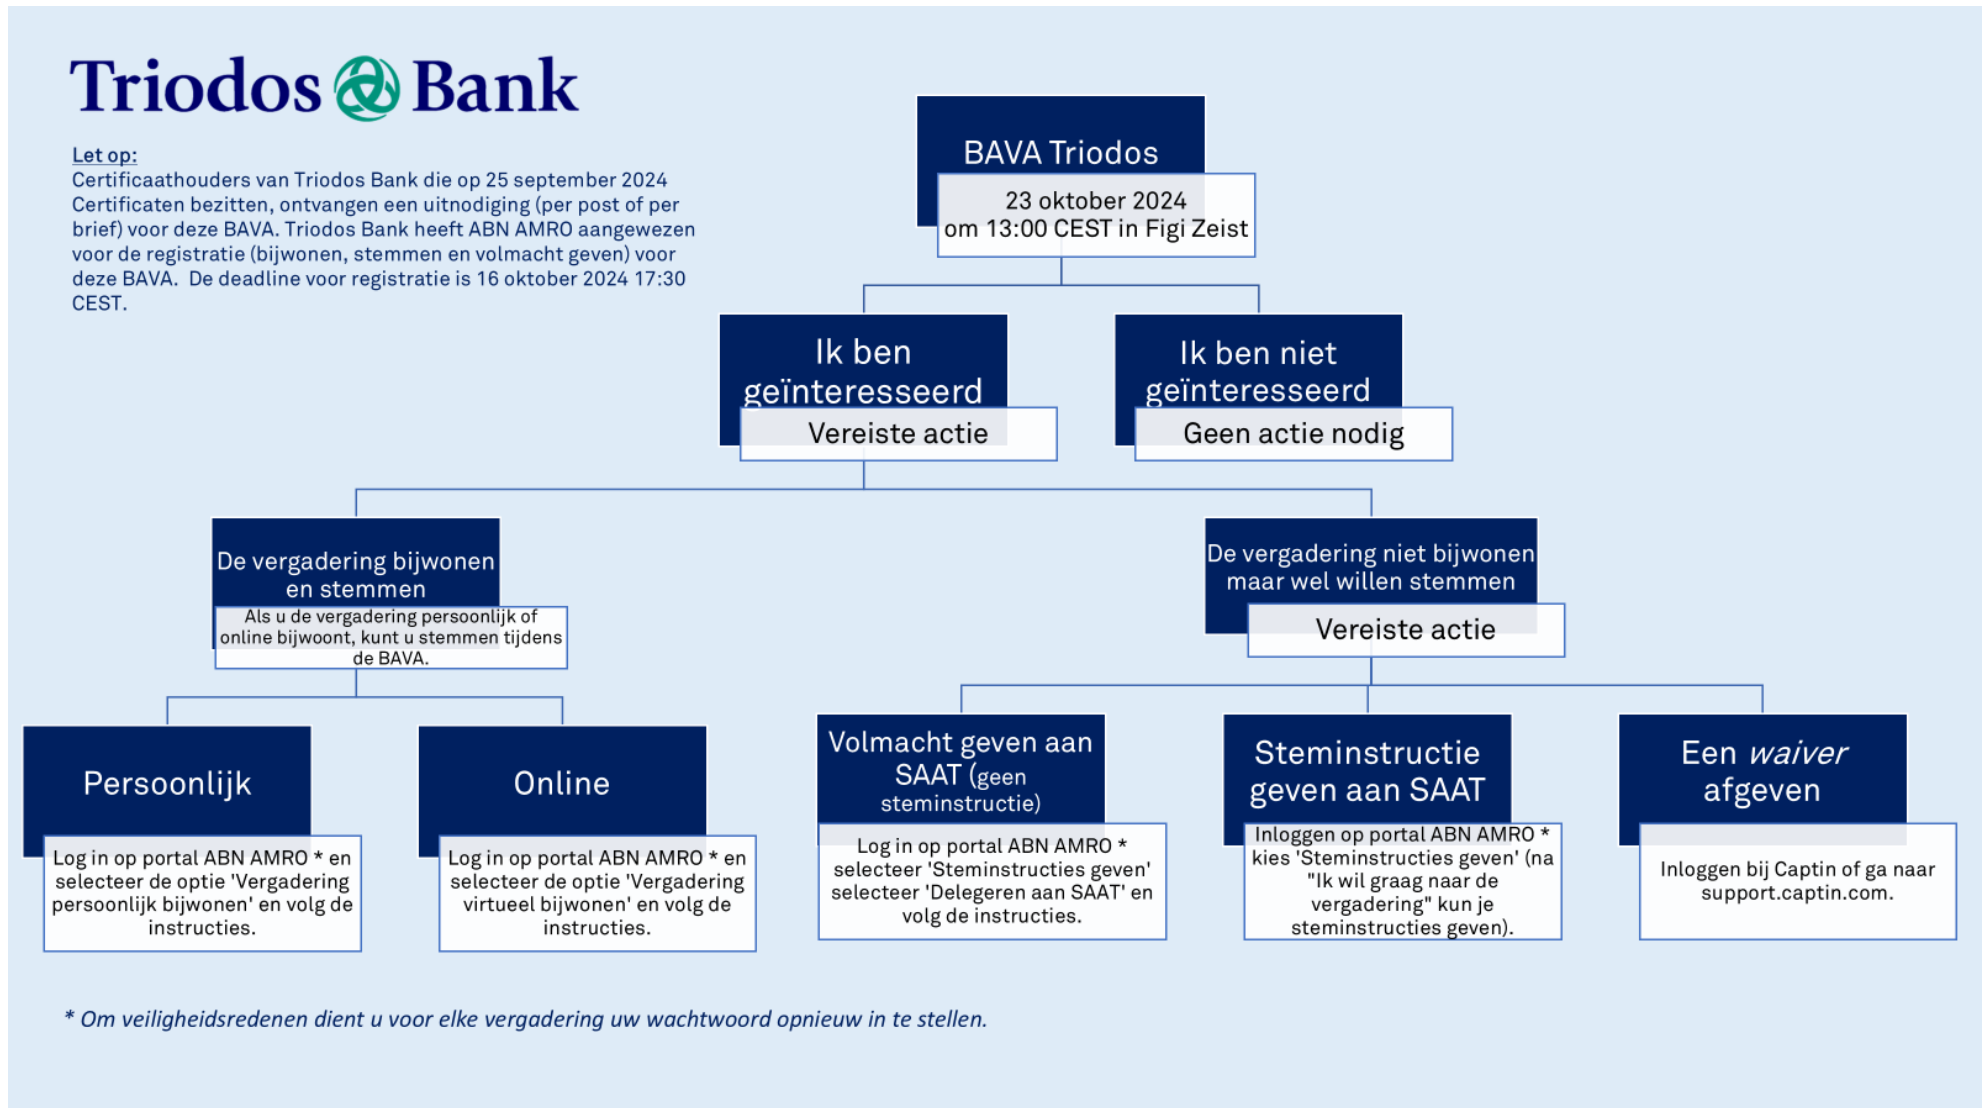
Triodos Bank

Let op:
Certificaathouders van Triodos Bank die op 25 september 2024 Certificaten bezitten, ontvangen een uitnodiging (per post of per brief) voor deze BAVA. Triodos Bank heeft ABN AMRO aangewezen voor de registratie (bijwonen, stemmen en volmacht geven) voor deze BAVA. De deadline voor registratie is 16 oktober 2024 17:30 CEST.

BAVA Triodos
23 oktober 2024
om 13:00 CEST in Figi Zeist

Ik ben geïnteresseerd
Vereiste actie

Ik ben niet geïnteresseerd
Geen actie nodig

De vergadering bijwonen en stemmen
Als u de vergadering persoonlijk of online bijwoont, kunt u stemmen tijdens de BAVA.

De vergadering niet bijwonen maar wel willen stemmen
Vereiste actie

Persoonlijk
Log in op portal ABN AMRO * en selecteer de optie 'Vergadering persoonlijk bijwonen' en volg de instructies.

Online
Log in op portal ABN AMRO * en selecteer de optie 'Vergadering virtueel bijwonen' en volg de instructies.

Volmacht geven aan SAAT (geen steminstructie)
Log in op portal ABN AMRO * selecteer 'Steminstructies geven' selecteer 'Delegeren aan SAAT' en volg de instructies.

Steminstructie geven aan SAAT
Inloggen op portal ABN AMRO * kies 'Steminstructies geven' (na "Ik wil graag naar de vergadering" kun je steminstructies geven).

Een waiver afgeven
Inloggen bij Captin of ga naar support.captin.com.

* Om veiligheidsredenen dient u voor elke vergadering uw wachtwoord opnieuw in te stellen.